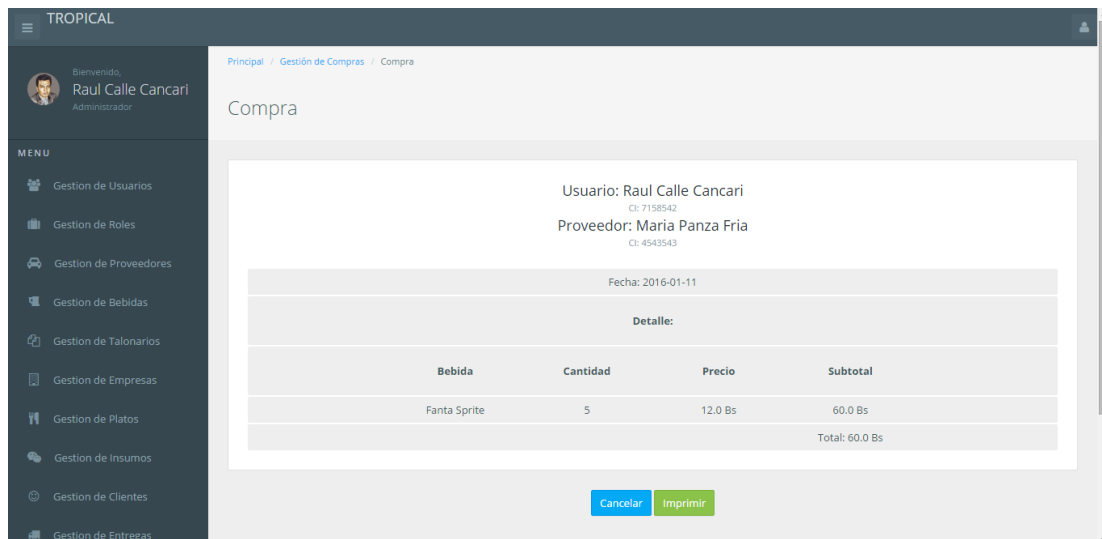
TROPICAL

Bienvenido,
Raul Calle Cancari
Administrador

MENU
Gestion de Usuarios
Gestion de Roles
Gestion de Proveedores
Gestion de Bebidas
Gestion de Talonarios
Gestion de Empresas
Gestion de Platos
Gestion de Insumos
Gestion de Clientes
Gestion de Entregas

Principal / Gestión de Compras / Compra

Compra

Usuario: Raul Calle Cancari
CI: 7158542
Proveedor: Maria Panza Fria
CI: 4543543

Fecha: 2016-01-11

Detalle:

| Bebida | Cantidad | Precio | Subtotal |
|---|---|---|---|
| Fanta Sprite | 5 | 12.0 Bs | 60.0 Bs |
| | | | Total: 60.0 Bs |

Cancelar
Imprimir